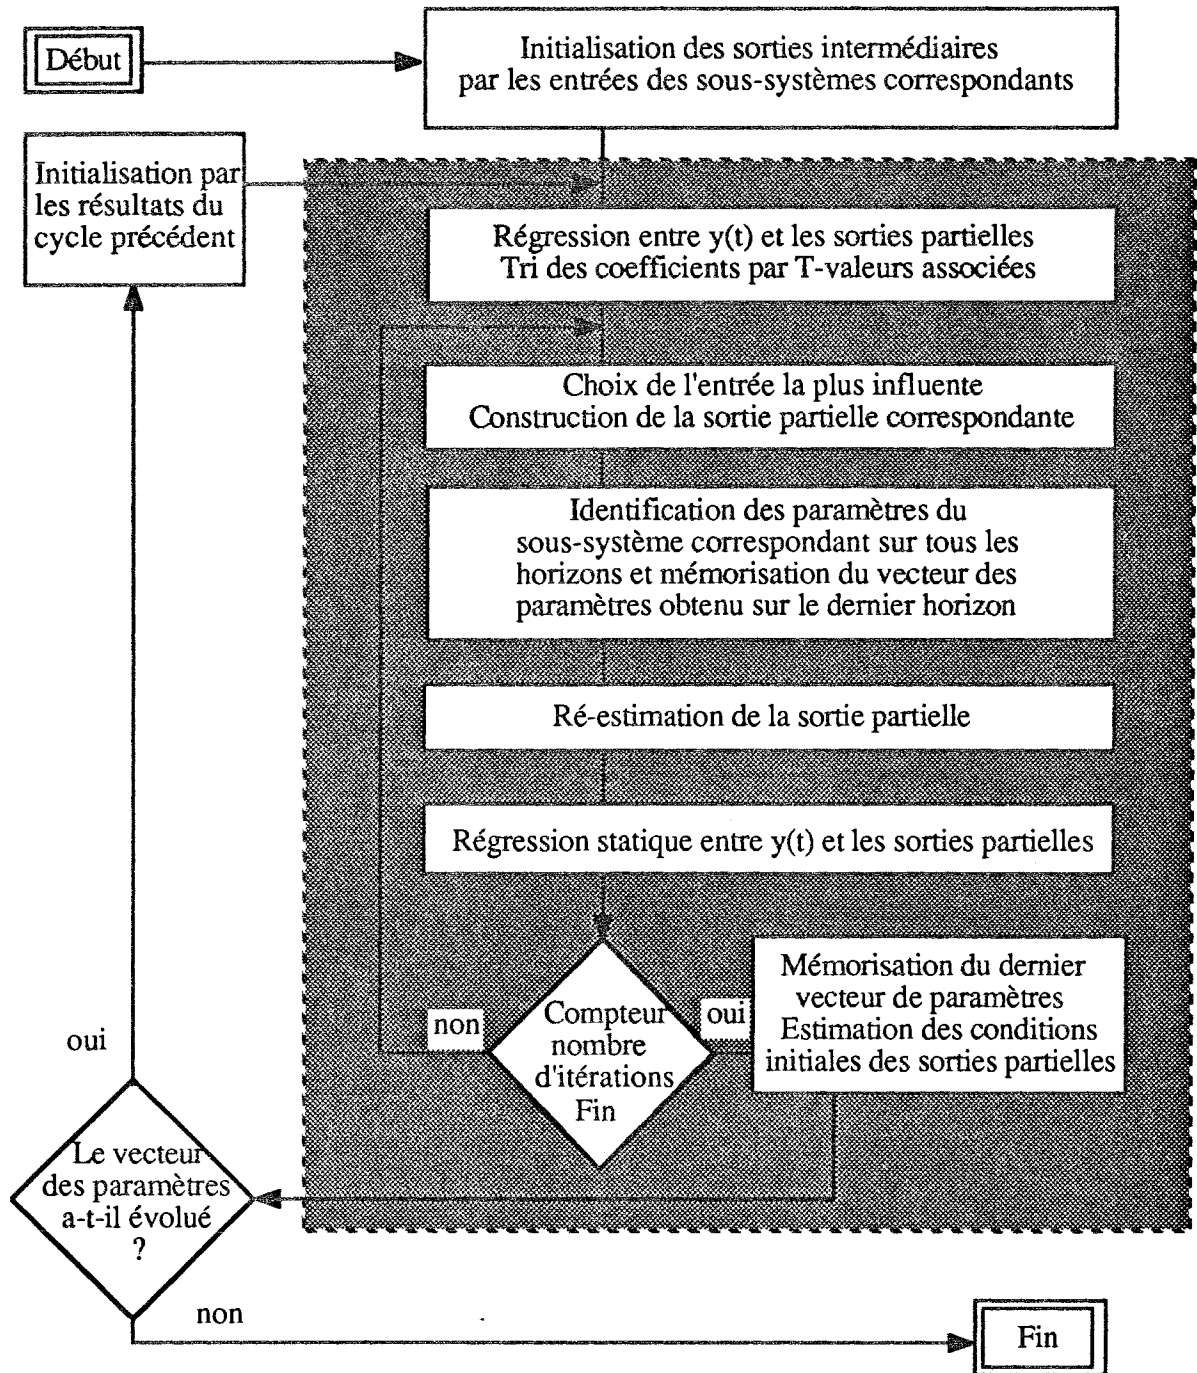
Début

Initialisation des sorties intermédiaires par les entrées des sous-systèmes correspondants

Initialisation par les résultats du cycle précédent

Régression entre y(t) et les sorties partielles
Tri des coefficients par T-valeurs associées

Choix de l'entrée la plus influente
Construction de la sortie partielle correspondante

Identification des paramètres du sous-système correspondant sur tous les horizons et mémorisation du vecteur des paramètres obtenu sur le dernier horizon

Ré-estimation de la sortie partielle

Régression statique entre y(t) et les sorties partielles

non

Compteur nombre d'itérations Fin

oui

Mémorisation du dernier vecteur de paramètres
Estimation des conditions initiales des sorties partielles

oui

Le vecteur des paramètres a-t-il évolué ?

non

Fin